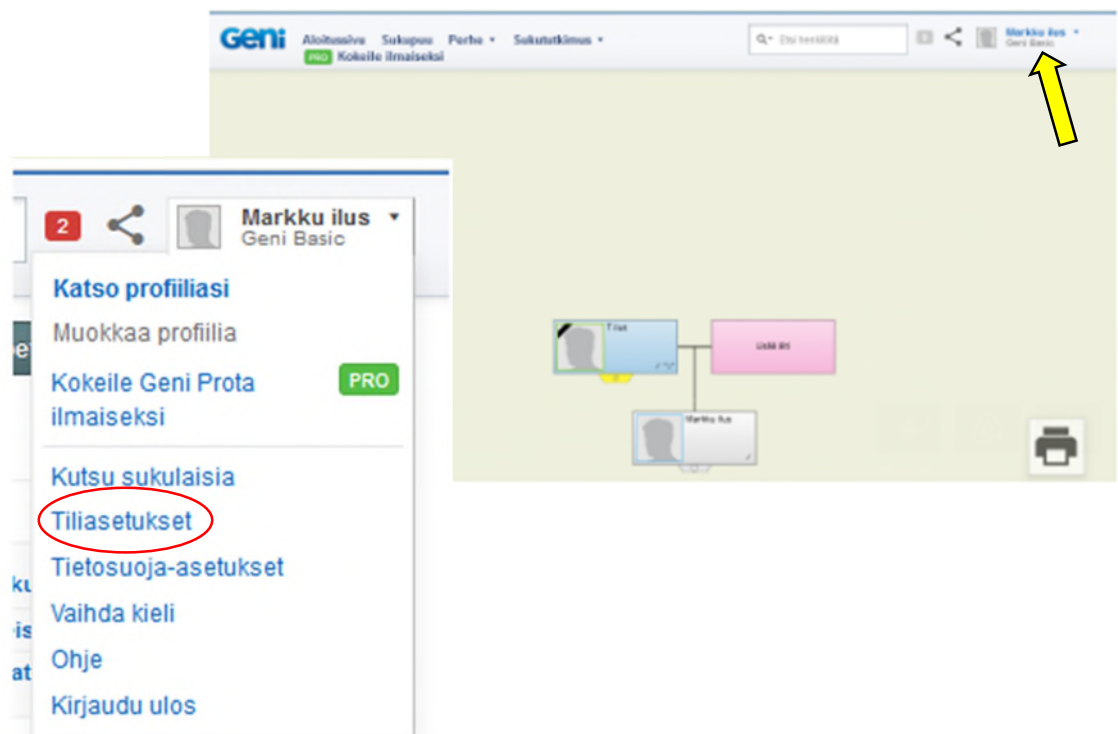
Geni Aloitussivu Sukupuu Perhe ▾ Sukututkimus ▾
PRO Kokeile ilmaiseksi
Etsi henkilöä
Markku ilus ▾
Geni Basic

2
Markku ilus ▾
Geni Basic

Katso profiiliasi
Muokkaa profiilia
Kokeile Geni Prota ilmaiseksi PRO
Kutsu sukulaisia
Tiliasetukset
Tietosuoja-asetukset
Vaihda kieli
Ohje
Kirjaudu ulos

T ilus
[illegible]
Markku ilus